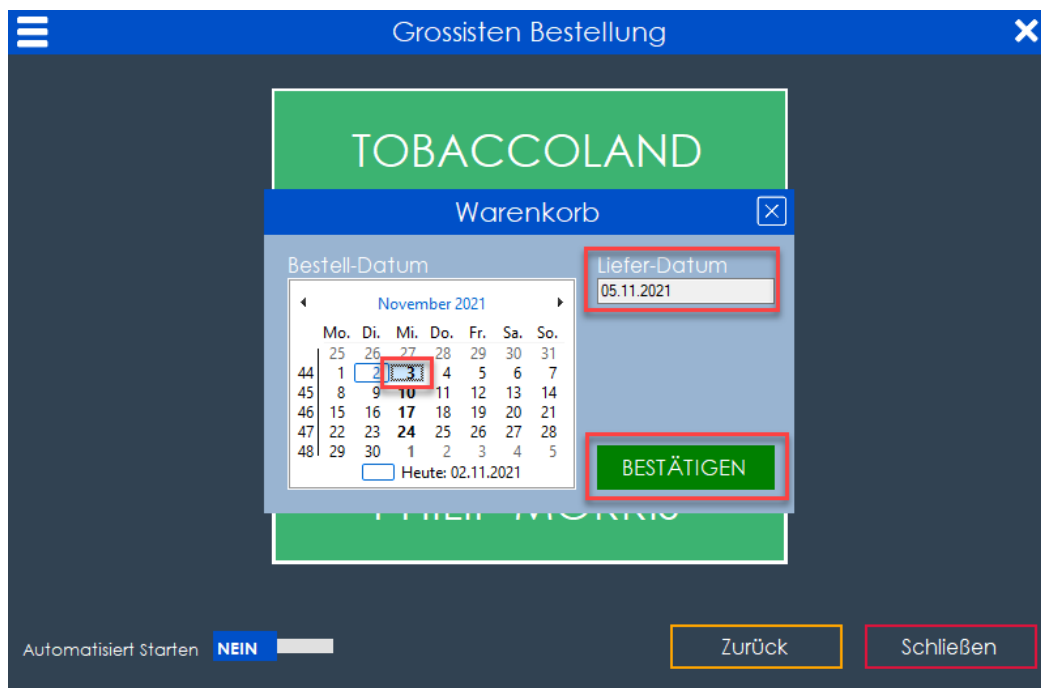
Grossisten Bestellung

TOBACCOLAND

Warenkorb

Bestell-Datum

November 2021

| | Mo. | Di. | Mi. | Do. | Fr. | Sa. | So. |
|---|---|---|---|---|---|---|---|
| | 25 | 26 | 27 | 28 | 29 | 30 | 31 |
| 44 | 1 | 2 | 3 | 4 | 5 | 6 | 7 |
| 45 | 8 | 9 | 10 | 11 | 12 | 13 | 14 |
| 46 | 15 | 16 | 17 | 18 | 19 | 20 | 21 |
| 47 | 22 | 23 | 24 | 25 | 26 | 27 | 28 |
| 48 | 29 | 30 | 1 | 2 | 3 | 4 | 5 |

Heute: 02.11.2021

Liefer-Datum
05.11.2021

BESTÄTIGEN

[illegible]

Automatisiert Starten NEIN

Zurück

Schließen